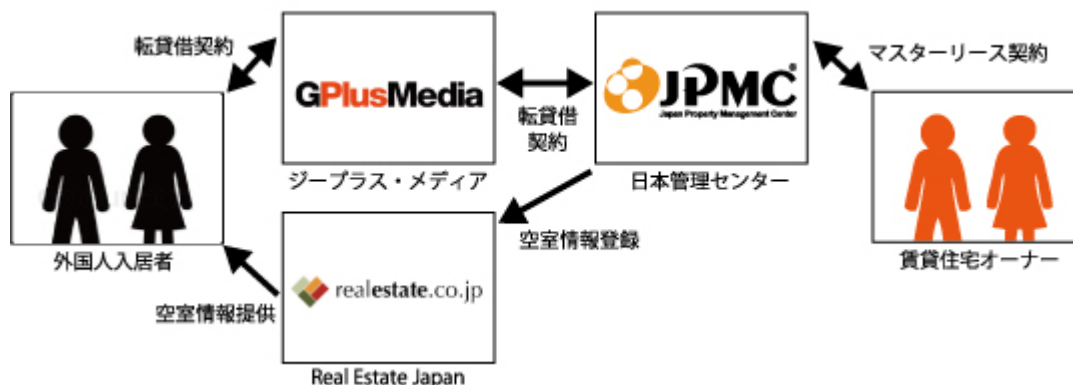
転貸借契約

GPlusMedia

転貸借
契約

JPMC
Japan Property Management Center

マスターリース契約

ジープラス・メディア

日本管理センター

外国人入居者

空室情報登録

realestate.co.jp

賃貸住宅オーナー

空室情報提供

Real Estate Japan